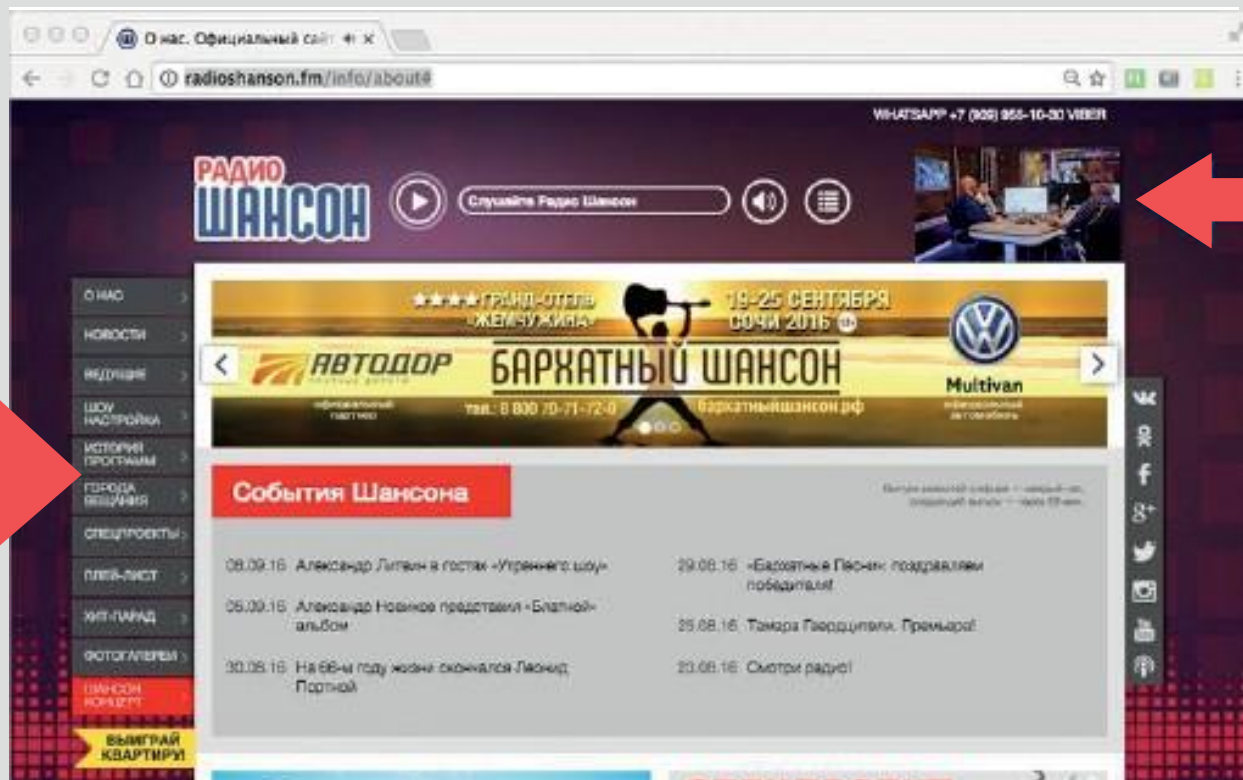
О нас. Официальный сайт ×

radioshanson.fm/info/about#

WHATSAPP +7 (909) 955-10-30 VIBER

РАДИО ШАНСОН

Слушайте Радио Шансон

О НАС
НОВОСТИ
РЕДАКЦИЯ
ШОУ НАСТРОЙКА
ИСТОРИЯ ПРОГРАММ
ГОРОДА ВЕЩАНИЯ
СПЕЦПРОЕКТЫ
ПЛЕЙ-ЛИСТ
ХИТ-ПАРАД
ФОТОГАЛЕРЕИ
ШАНСОН КОНЦЕРТ
ВЫИГРАЙ КВАРТИРУ!

★★★★ ГРАНД-ОТЕЛЬ «ЖЕМЧУЖИНА»
19-25 СЕНТЯБРЯ СОЧИ 2016
АВТОДОР
БАРХАТНЫЙ ШАНСОН
тел.: 8 800 70-71-72-0
бархатныйшансон.рф
Multivan

События Шансона

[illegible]

08.09.16 Александр Литвин в гостях «Утреннего шоу»

06.09.16 Александр Новиков представил «Блатной» альбом

30.08.16 На 66-м году жизни скончался Леонид Портной

29.08.16 «Бархатные Песни» поздравляем победителей!

25.08.16 Тамара Гвердцители. Премьера!

23.08.16 Смотри радио!